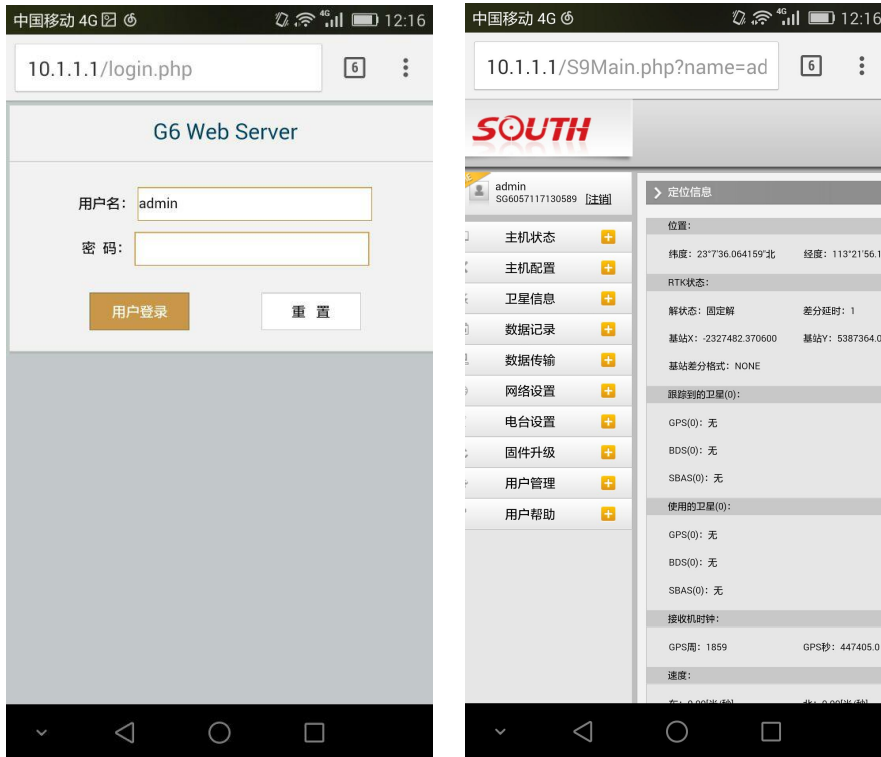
中国移动 4G 12:16

10.1.1.1/login.php 6

G6 Web Server

用户名: admin

密 码:

用户登录

重 置

中国移动 4G 12:16

10.1.1.1/S9Main.php?name=ad 6

SOUTH

admin
SG6057117130589 [注销]

主机状态
主机配置
卫星信息
数据记录
数据传输
网络设置
电台设置
固件升级
用户管理
用户帮助

定位信息

位置:

纬度: 23°7'36.064159"北 经度: 113°21'56.1

RTK状态:

解状态: 固定解 差分延时: 1

基站X: -2327482.370600 基站Y: 5387364.0

基站差分格式: NONE

跟踪到的卫星(0):

GPS(0): 无

BDS(0): 无

SBAS(0): 无

使用的卫星(0):

GPS(0): 无

BDS(0): 无

SBAS(0): 无

接收机时钟:

GPS周: 1859 GPS秒: 447405.0

速度:

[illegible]